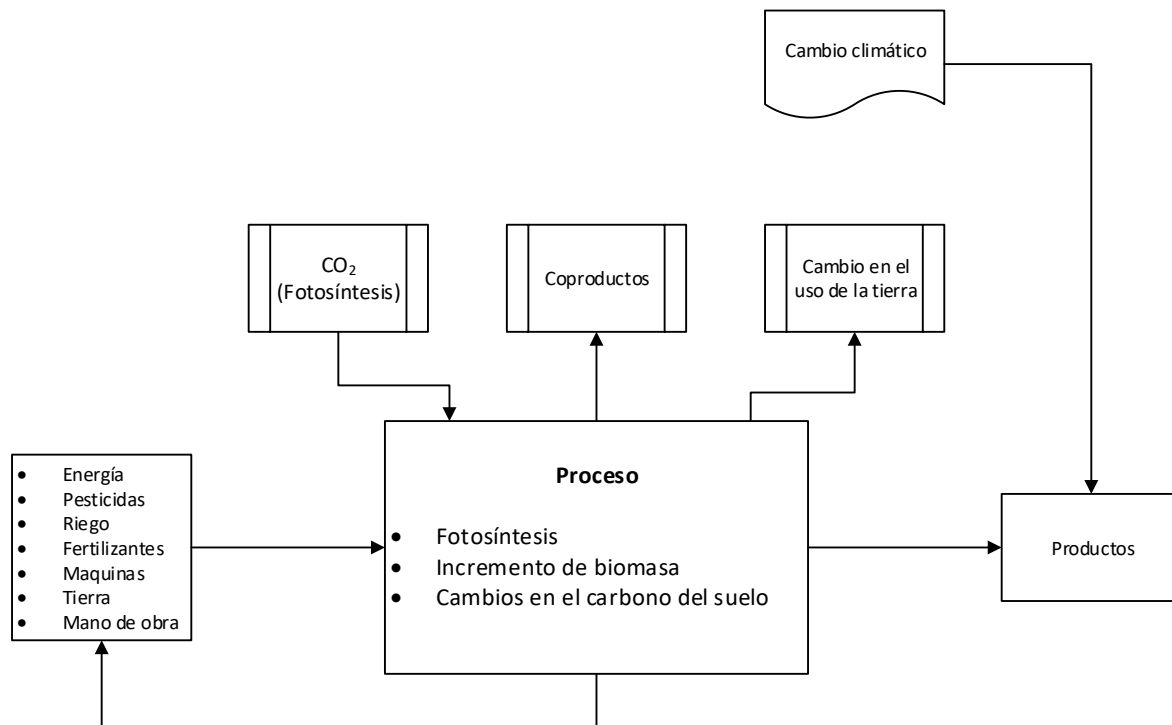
Cambio climático

$CO_2$
(Fotosíntesis)

Coproductos

Cambio en el uso de la tierra

- Energía
- Pesticidas
- Riego
- Fertilizantes
- Maquinas
- Tierra
- Mano de obra

**Proceso**

- Fotosíntesis
- Incremento de biomasa
- Cambios en el carbono del suelo

Productos